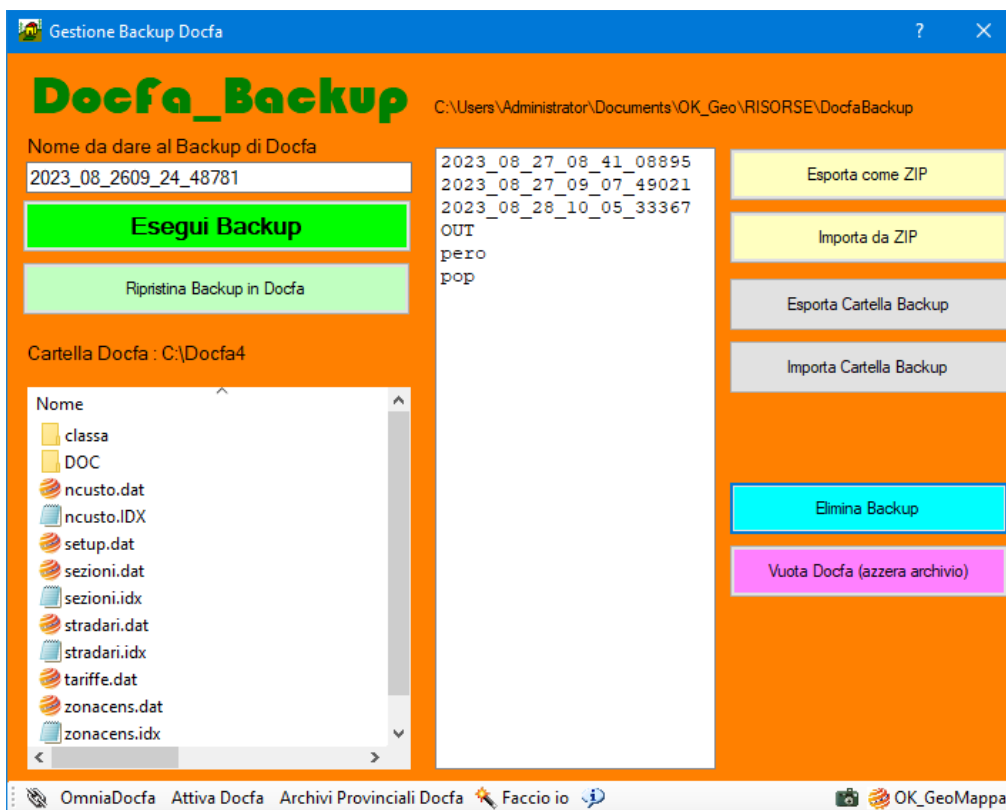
Gestione Backup Docfa

?

Docfa_Backup

C:\Users\Administrator\Documents\OK_Geo\RISORSE\DocfaBackup

Nome da dare al Backup di Docfa

2023_08_2609_24_48781

Esegui Backup

Ripristina Backup in Docfa

Cartella Docfa : C:\Docfa4

2023_08_27_08_41_08895
2023_08_27_09_07_49021
2023_08_28_10_05_33367
OUT
pero
pop

Esporta come ZIP

Importa da ZIP

Esporta Cartella Backup

Importa Cartella Backup

Elimina Backup

Vuota Docfa (azzera archivio)

Nome
classa
DOC
ncusto.dat
ncusto.IDX
setup.dat
sezioni.dat
sezioni.idx
stradari.dat
stradari.idx
tariffe.dat
zonacens.dat
zonacens.idx

OmniaDocfa Attiva Docfa Archivi Provinciali Docfa Faccio io OK_GeoMappa